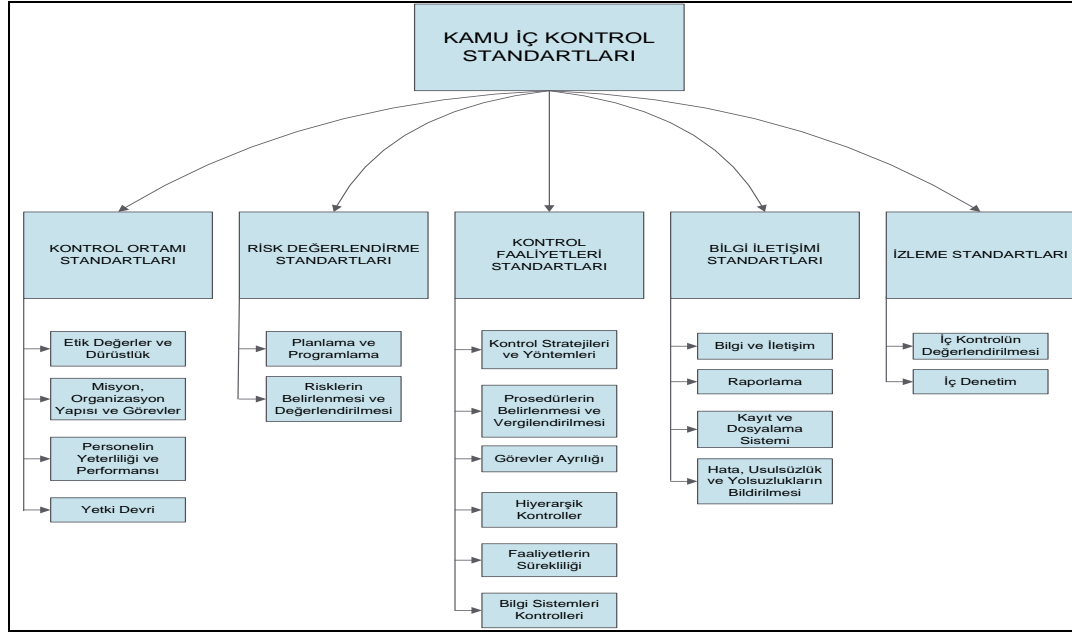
KAMU İÇ KONTROL STANDARTLARI

KONTROL ORTAMI STANDARTLARI

Etik Değerler ve Dürüstlük

Misyon, Organizasyon Yapısı ve Görevler

Personelin Yeterliliği ve Performansı

Yetki Devri

RİSK DEĞERLENDİRME STANDARTLARI

Planlama ve Programlama

Risklerin Belirlenmesi ve Değerlendirilmesi

KONTROL FAALİYETLERİ STANDARTLARI

Kontrol Stratejileri ve Yöntemleri

Prosedürlerin Belirlenmesi ve Vergilendirilmesi

Görevler Ayrılığı

Hiyerarşik Kontroller

Faaliyetlerin Sürekliliği

Bilgi Sistemleri Kontrolleri

BİLGİ İLETİŞİMİ STANDARTLARI

Bilgi ve İletişim

Raporlama

Kayıt ve Dosyalama Sistemi

Hata, Usulsüzlük ve Yolsuzlukların Bildirilmesi

İZLEME STANDARTLARI

İç Kontrolün Değerlendirilmesi

İç Denetim